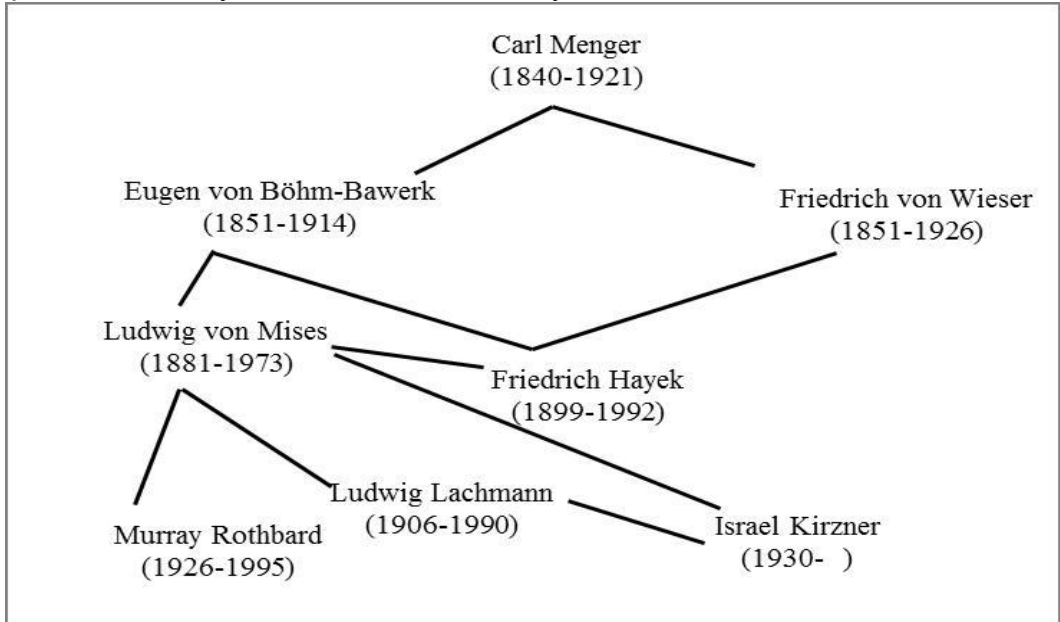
Carl Menger
(1840-1921)

Eugen von Böhm-Bawerk
(1851-1914)

Friedrich von Wieser
(1851-1926)

Ludwig von Mises
(1881-1973)

Friedrich Hayek
(1899-1992)

Ludwig Lachmann
(1906-1990)

Murray Rothbard
(1926-1995)

Israel Kirzner
(1930- )